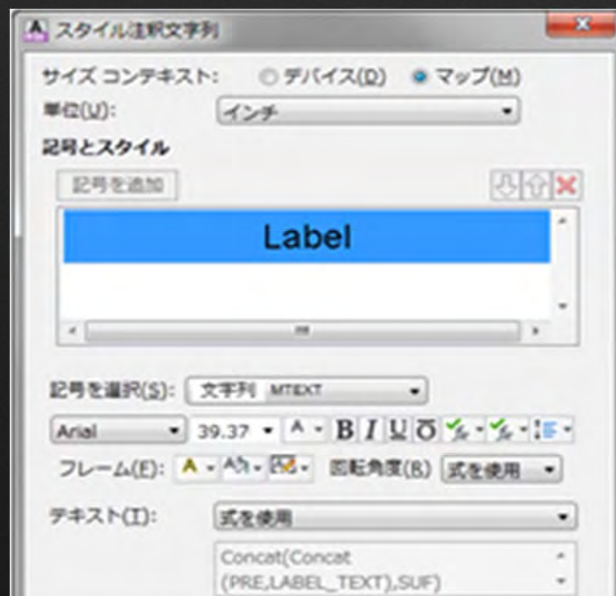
スタイル注釈文字列

サイズ コンテキスト: デバイス(D) マップ(M)

単位(U): インチ

記号とスタイル

記号を追加

Label

記号を選択(S): 文字列 MTEXT

Arial 39.37 B I U O

フレーム(E): 回転角度(R) 式を使用

テキスト(T): 式を使用

Concat(Concat (PRE,LABEL_TEXT),SUF)